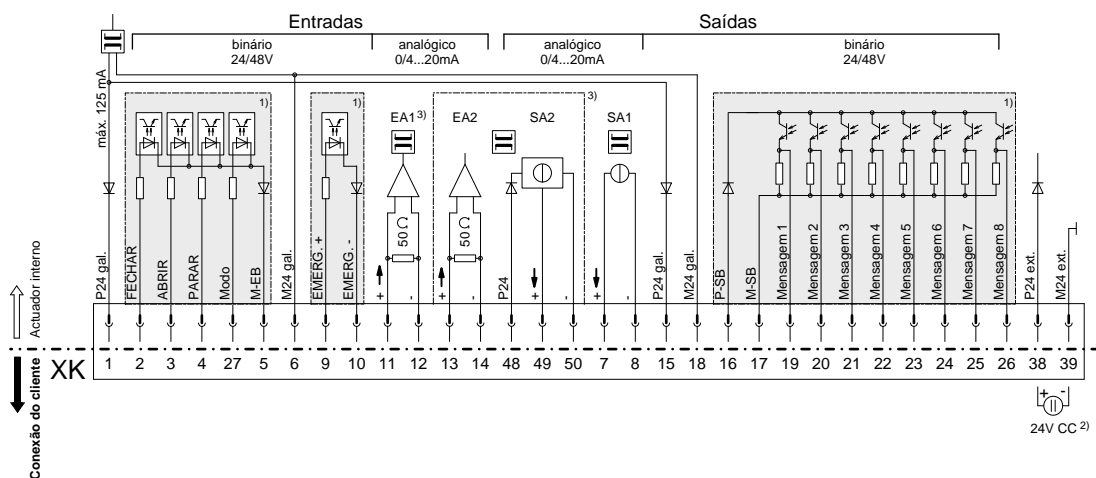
Entradas
Saídas
binário 24/48V
analógico 0/4...20mA
analógico 0/4...20mA
binário 24/48V
máx. 125 mA
1)
1)
3)
1)
EA1 3)
EA2
SA2
SA1
50 Ω
50 Ω
P24 gal.
FECHAR
ABRIR
PARAR
Modo
M-EB
M24 gal.
EMERG. +
EMERG. -
+
-
+
-
P24
+
-
+
-
P24 gal.
M24 gal.
P-SB
M-SB
Mensagem 1
Mensagem 2
Mensagem 3
Mensagem 4
Mensagem 5
Mensagem 6
Mensagem 7
Mensagem 8
P24 ext.
M24 ext.
Actuador interno
XK
1 2 3 4 27 5 6 9 10 11 12 13 14 48 49 50 7 8 15 18 16 17 19 20 21 22 23 24 25 26 38 39
Conexão do cliente
+ -
24V CC 2)